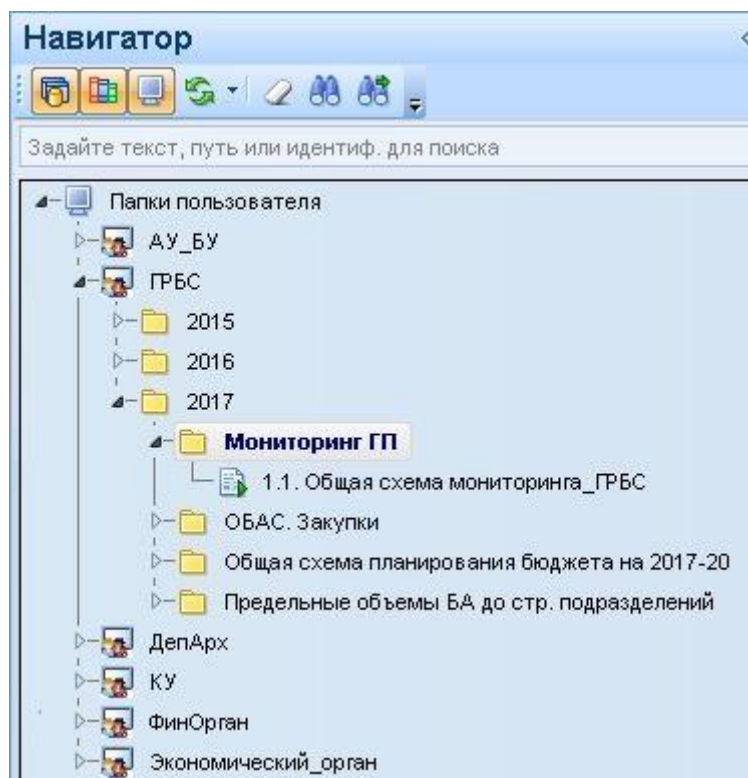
Навигатор

Задайте текст, путь или идентиф. для поиска

Папки пользователя
АУ_БУ
ГРБС
2015
2016
2017
Мониторинг ГП
1.1. Общая схема мониторинга_ГРБС
ОБАС. Закупки
Общая схема планирования бюджета на 2017-20
Предельные объемы БА до стр. подразделений
ДепАрх
КУ
ФинОрган
Экономический_орган